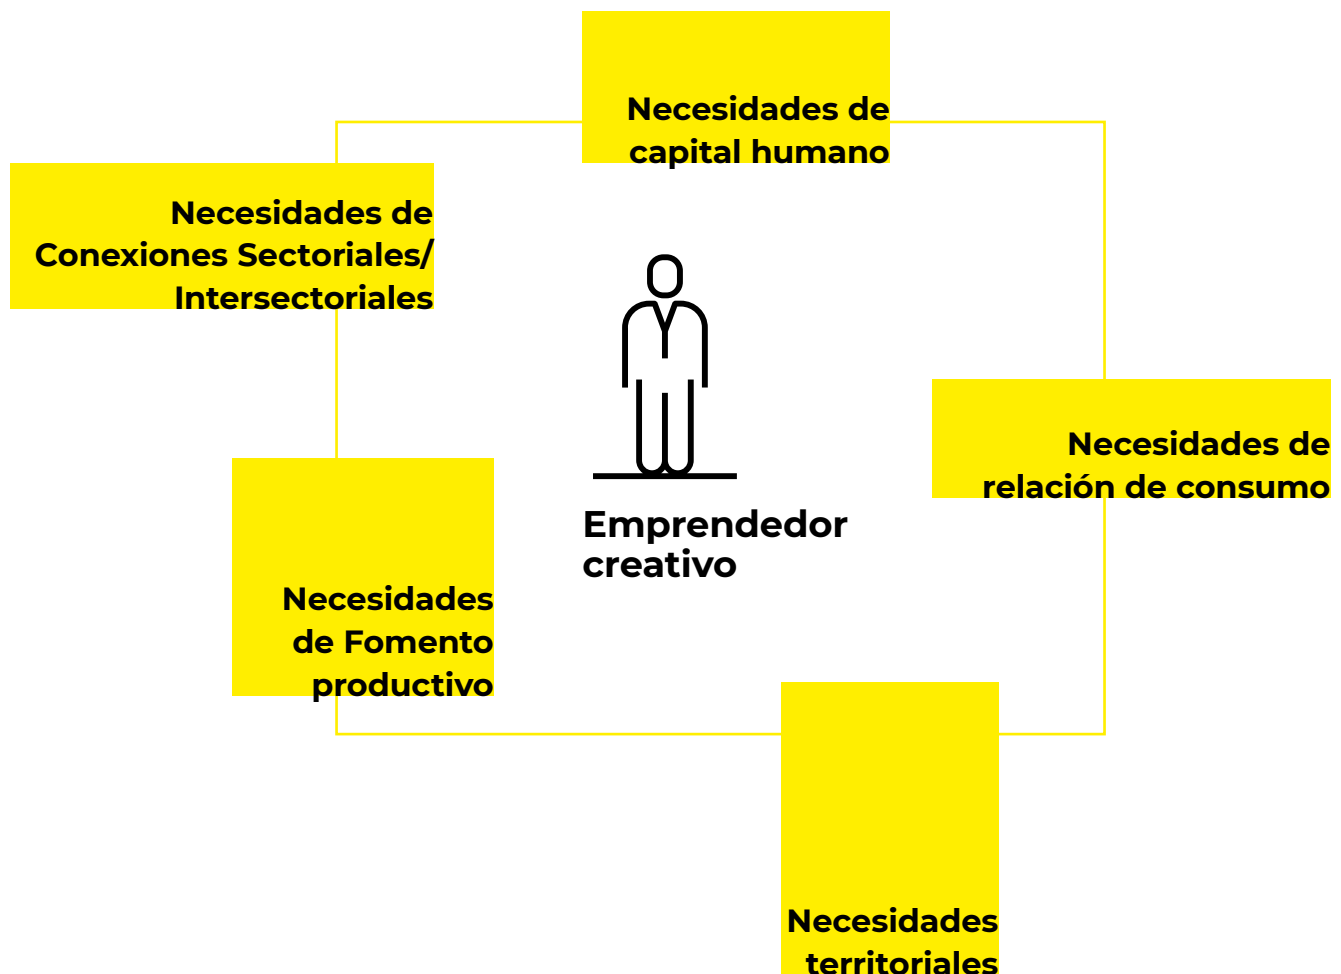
Necesidades de capital humano

Necesidades de Conexiones Sectoriales/ Intersectoriales

Emprendedor creativo

Necesidades de relación de consumo

Necesidades de Fomento productivo

Necesidades territoriales